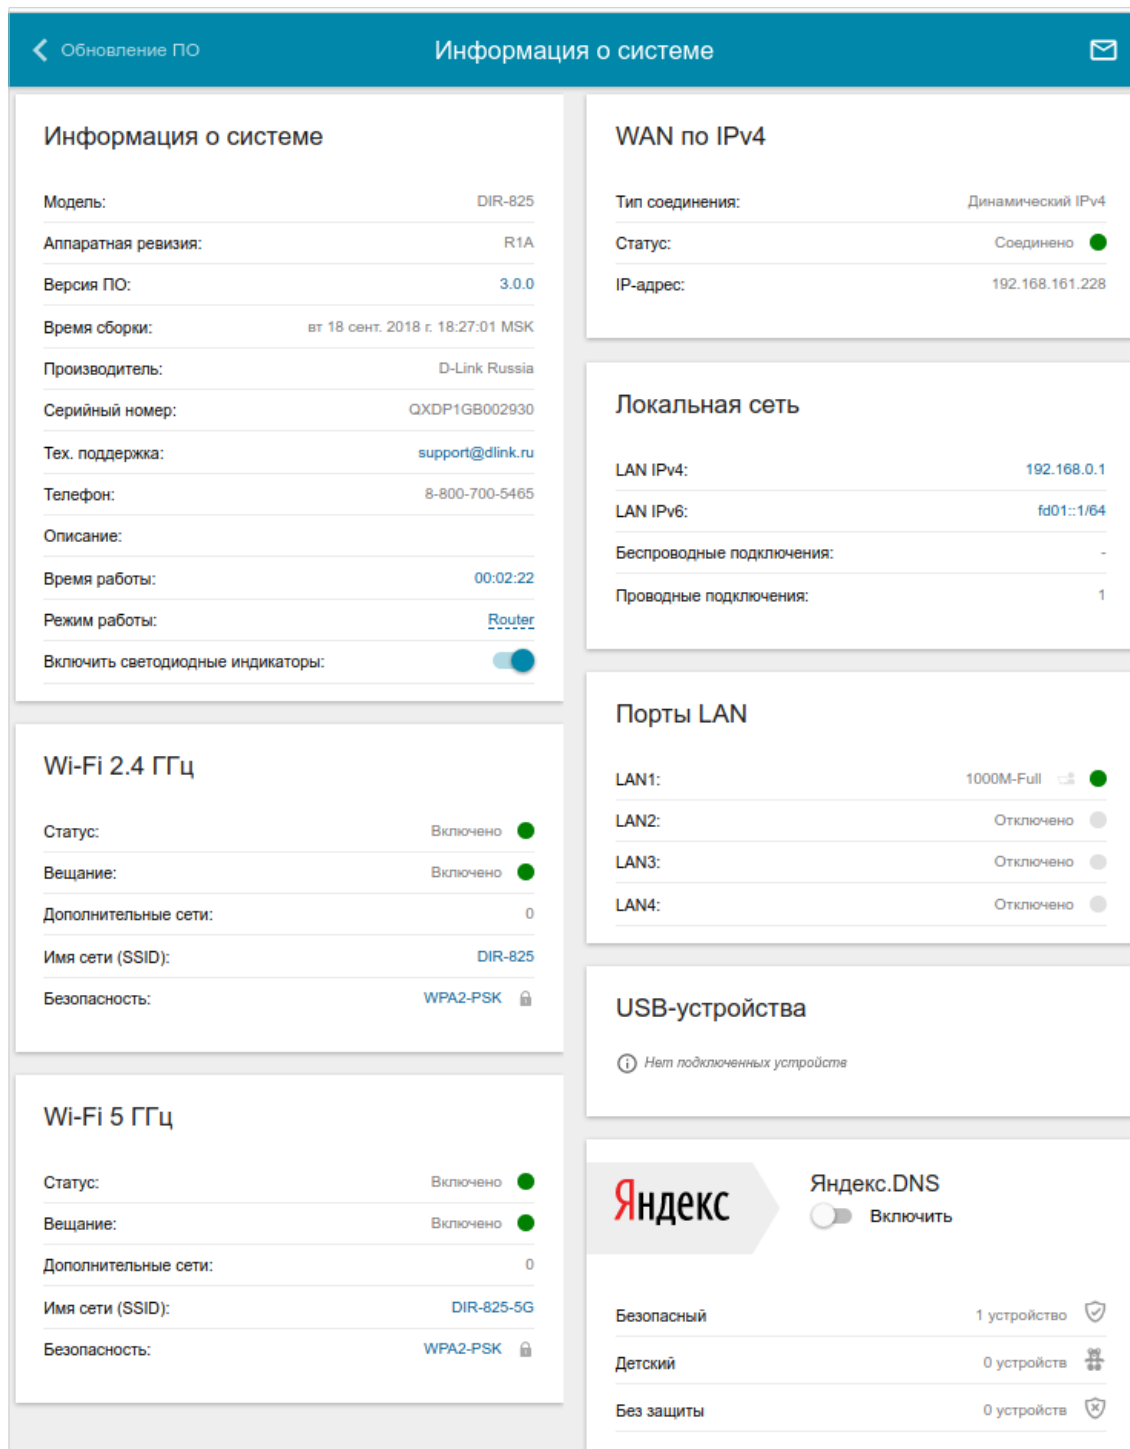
Обновление ПО

Информация о системе

Информация о системе

| | |
|---|---|
| Модель: | DIR-825 |
| Аппаратная ревизия: | R1A |
| Версия ПО: | 3.0.0 |
| Время сборки: | вт 18 сент. 2018 г. 18:27:01 MSK |
| Производитель: | D-Link Russia |
| Серийный номер: | QXDP1GB002930 |
| Тех. поддержка: | support@dlink.ru |
| Телефон: | 8-800-700-5465 |
| Описание: | |
| Время работы: | 00:02:22 |
| Режим работы: | Router |
| Включить светодиодные индикаторы: | |

Wi-Fi 2.4 ГГц

| | |
|---|---|
| Статус: | Включено |
| Вещание: | Включено |
| Дополнительные сети: | 0 |
| Имя сети (SSID): | DIR-825 |
| Безопасность: | WPA2-PSK |

Wi-Fi 5 ГГц

| | |
|---|---|
| Статус: | Включено |
| Вещание: | Включено |
| Дополнительные сети: | 0 |
| Имя сети (SSID): | DIR-825-5G |
| Безопасность: | WPA2-PSK |

WAN по IPv4

| | |
|---|---|
| Тип соединения: | Динамический IPv4 |
| Статус: | Соединено |
| IP-адрес: | 192.168.161.228 |

Локальная сеть

| | |
|---|---|
| LAN IPv4: | 192.168.0.1 |
| LAN IPv6: | fd01::1/64 |
| Беспроводные подключения: | - |
| Проводные подключения: | 1 |

Порты LAN

| | |
|---|---|
| LAN1: | 1000M-Full |
| LAN2: | Отключено |
| LAN3: | Отключено |
| LAN4: | Отключено |

USB-устройства

Нет подключенных устройств

Яндекс

Яндекс.DNS

Включить

| | |
|---|---|
| Безопасный | 1 устройство |
| Детский | 0 устройств |
| Без защиты | 0 устройств |